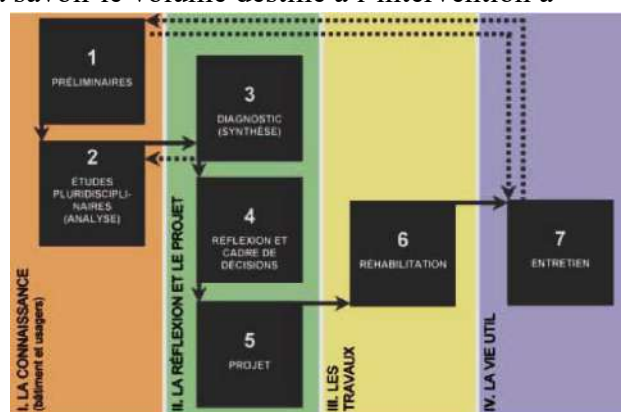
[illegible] savoir le volume destiné à l'intervention à

1
PRÉLIMINAIRES

2
ÉTUDES PLURIDISCIPLINAIRES (ANALYSE)

3
DIAGNOSTIC (SYNTHÈSE)

4
RÉFLEXION ET CADRE DE DÉCISIONS

5
PROJET

6
RÉHABILITATION

7
ENTRETIEN

I. LA CONNAISSANCE (bâtiment et usagers)

II. LA RÉFLEXION ET LE PROJET

III. LES TRAVAUX

IV. LA VIE UTIL